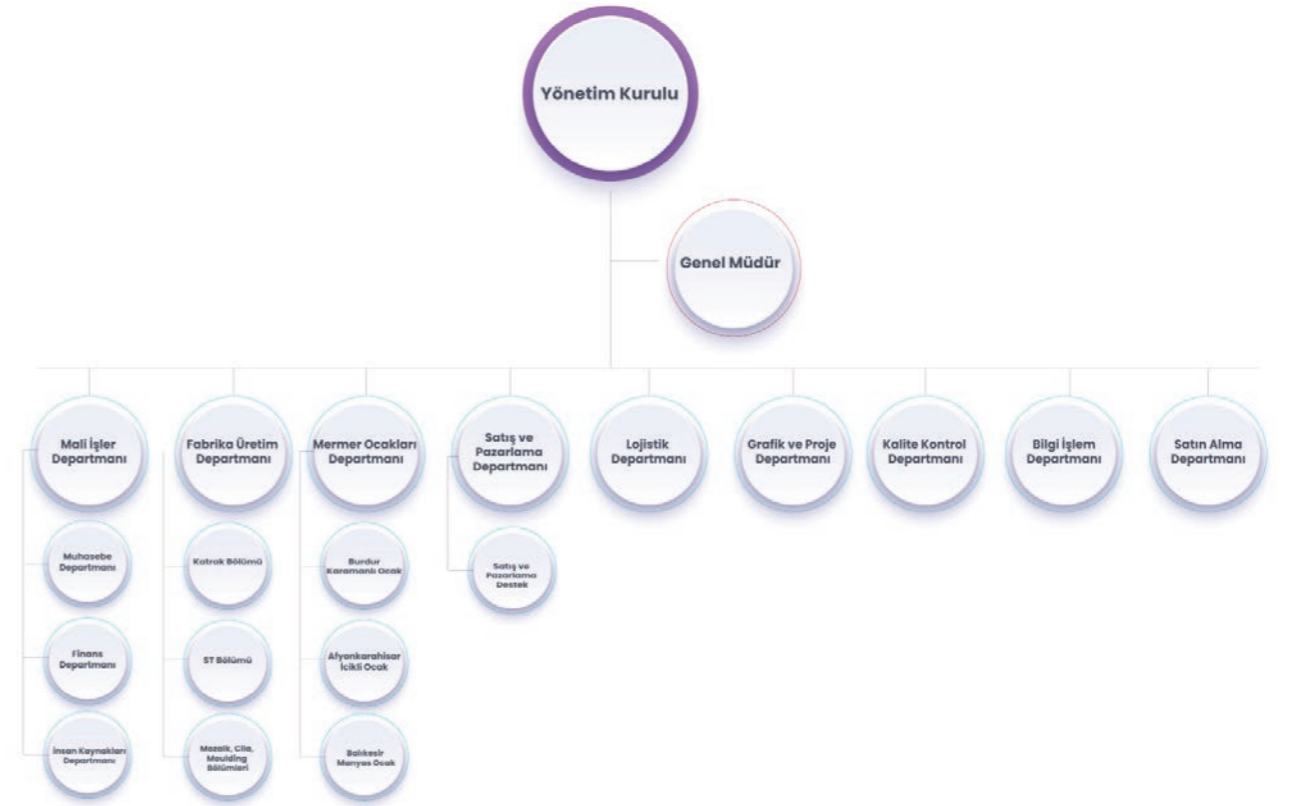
Yönetim Kurulu

Genel Müdür

Mali İşler Departmanı

Muhasebe Departmanı

Finans Departmanı

İnsan Kaynakları Departmanı

Fabrika Üretim Departmanı

Katrak Bölümü

ST Bölümü

Mozaik, Cila, Moulding Bölümleri

Mermer Ocakları Departmanı

Burdur Karamanlı Ocak

Afyonkarahisar İcikli Ocak

Balıkesir Manyas Ocak

Satış ve Pazarlama Departmanı

Satış ve Pazarlama Destek

Lojistik Departmanı

Grafik ve Proje Departmanı

Kalite Kontrol Departmanı

Bilgi İşlem Departmanı

Satın Alma Departmanı